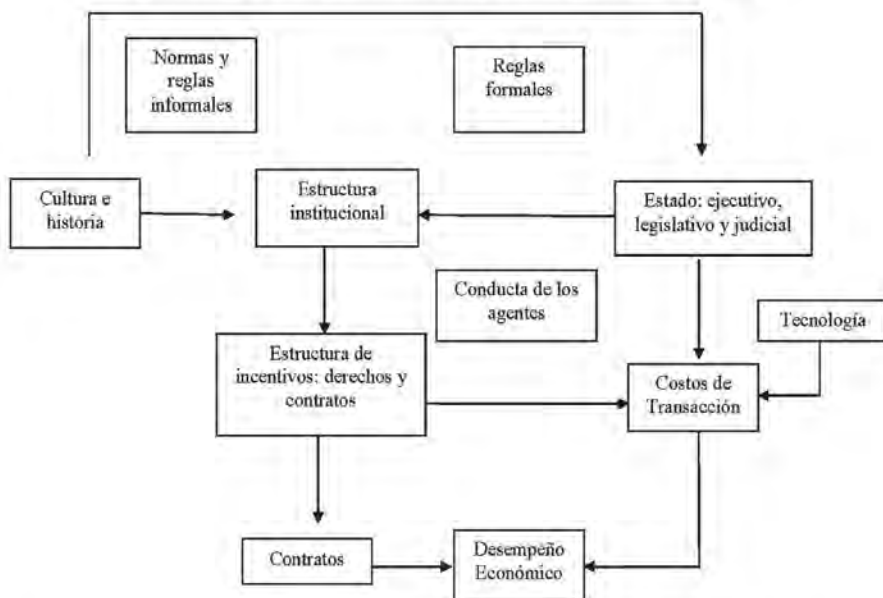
Normas y reglas informales

Reglas formales

Cultura e historia

Estructura institucional

Estado: ejecutivo, legislativo y judicial

Conducta de los agentes

Tecnología

Estructura de incentivos: derechos y contratos

Costos de Transacción

Contratos

Desempeño Económico